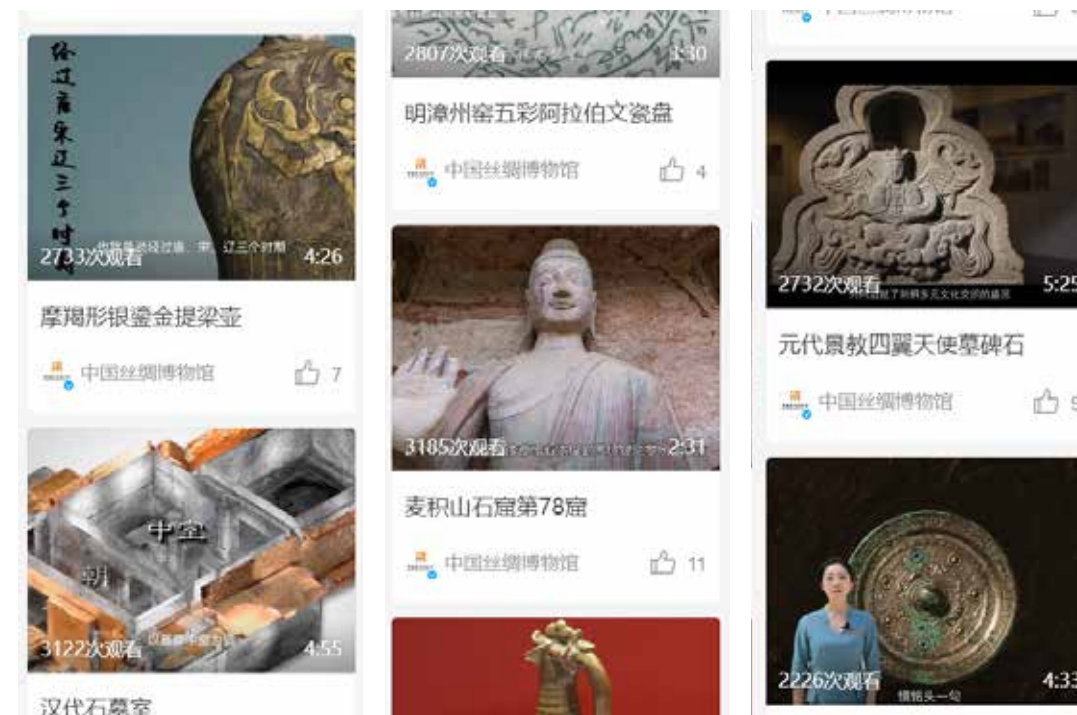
经过唐宋辽三个时期

2733次观看 4:26

摩羯形银鎏金提梁壶

中国丝绸博物馆 7

中室

明

3122次观看 4:55

汉代石墓室

2807次观看 3:30

明漳州窑五彩阿拉伯文瓷盘

中国丝绸博物馆 4

3185次观看 2:31

麦积山石窟第78窟

中国丝绸博物馆 11

2732次观看 5:25

元代景教四翼天使墓碑石

中国丝绸博物馆

2226次观看 4:33